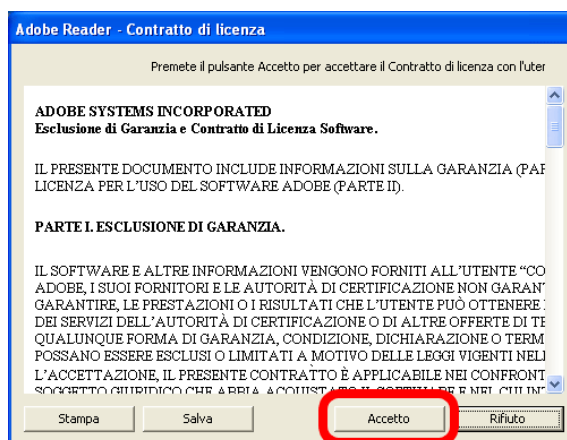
Adobe Reader - Contratto di licenza

Premete il pulsante Accetto per accettare il Contratto di licenza con l'uter

ADOBE SYSTEMS INCORPORATED
Esclusione di Garanzia e Contratto di Licenza Software.

IL PRESENTE DOCUMENTO INCLUDE INFORMAZIONI SULLA GARANZIA (PAR LICENZA PER L'USO DEL SOFTWARE ADOBE (PARTE II).

PARTE I. ESCLUSIONE DI GARANZIA.

IL SOFTWARE E ALTRE INFORMAZIONI VENGONO FORNITI ALL'UTENTE "CO ADOBE, I SUOI FORNITORI E LE AUTORITÀ DI CERTIFICAZIONE NON GARAN GARANTIRE, LE PRESTAZIONI O I RISULTATI CHE L'UTENTE PUÒ OTTENERE DEI SERVIZI DELL'AUTORITÀ DI CERTIFICAZIONE O DI ALTRE OFFERTE DI TE QUALUNQUE FORMA DI GARANZIA, CONDIZIONE, DICHIARAZIONE O TERM POSSANO ESSERE ESCLUSI O LIMITATI A MOTIVO DELLE LEGGI VIGENTI NEL L'ACCETTAZIONE, IL PRESENTE CONTRATTO È APPLICABILE NEI CONFRONT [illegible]

Stampa
Salva
Accetto
Rifiuto